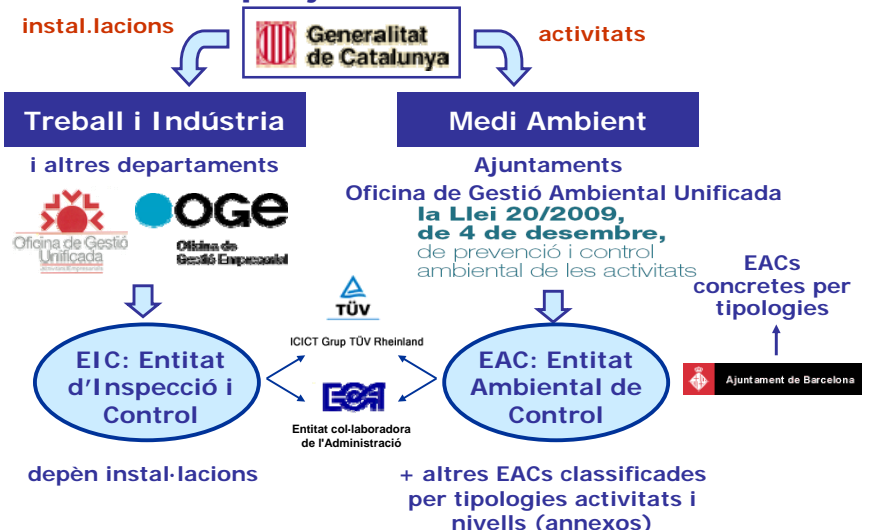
instal.lacions

Generalitat de Catalunya

activitats

Treball i Indústria

Medi Ambient

i altres departaments

Oficina de Gestió Unificada

OGE

Oficina de Gestió Empresarial

Ajuntaments

Oficina de Gestió Ambiental Unificada

la Llei 20/2009, de 4 de desembre, de prevenció i control ambiental de les activitats

EACs concretes per tipologies

TÜV

ICICT Grup TÜV Rheinland

EIC: Entitat d'Inspecció i Control

EAC: Entitat Ambiental de Control

Ajuntament de Barcelona

ECA

Entitat col·laboradora de l'Administració

depèn instal·lacions

+ altres EACs classificades per tipologies activitats i nivells (annexos)